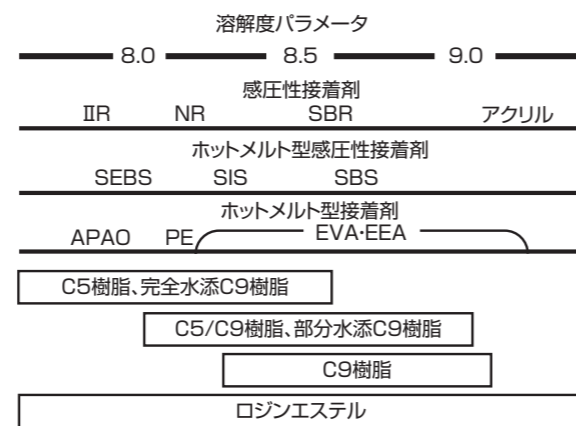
溶解度パラメータ

8.0 8.5 9.0

感圧性接着剤

IIR NR SBR アクリル

ホットメルト型感圧性接着剤

SEBS SIS SBS

ホットメルト型接着剤

APAO PE EVA·EEA

C5樹脂、完全水添C9樹脂

C5/C9樹脂、部分水添C9樹脂

C9樹脂

ロジンエステル